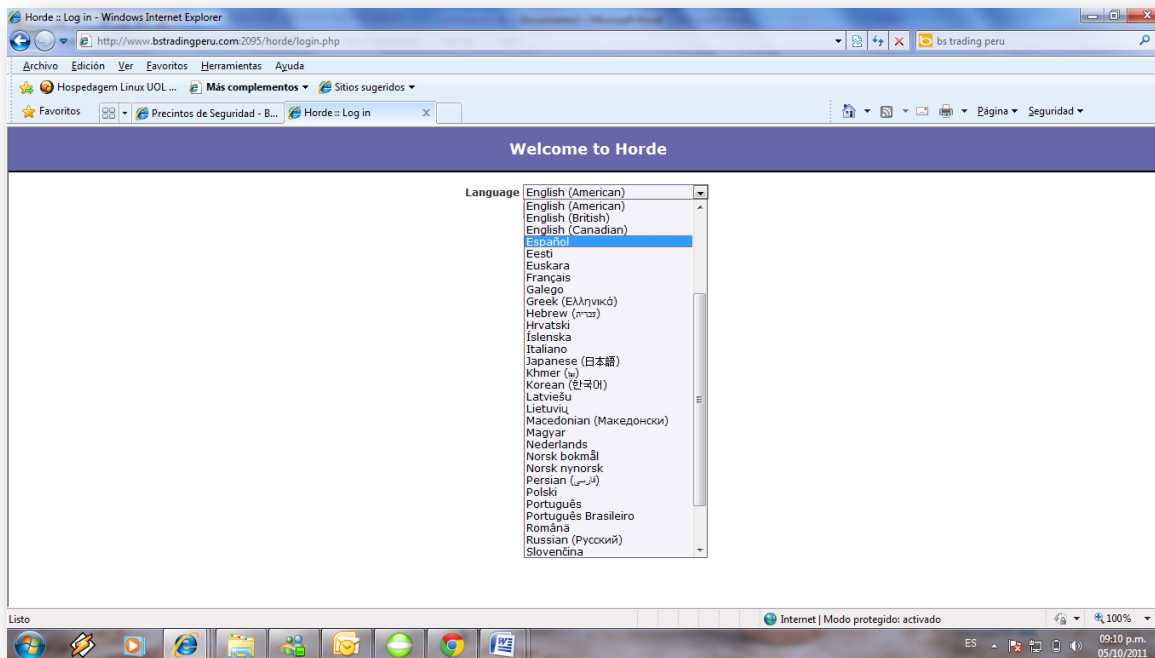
Horde :: Log in - Windows Internet Explorer

http://www.bstradingperu.com:2095/horde/login.php

bs trading peru

Archivo Edición Ver Favoritos Herramientas Ayuda

Hospedagem Linux UOL ... Más complementos Sitios sugeridos

Favoritos Precintos de Seguridad - B... Horde :: Log in

Página Seguridad

Welcome to Horde

Language English (American)

English (American)
English (British)
English (Canadian)
Español
Eesti
Euskara
Français
Galego
Greek (Ελληνικά)
Hebrew (עברית)
Hrvatski
Íslenska
Italiano
Japanese (日本語)
Khmer ([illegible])
Korean (한국어)
Latviešu
Lietuvių
Macedonian (Македонски)
Magyar
Nederlands
Norsk bokmål
Norsk nynorsk
Persian (فارسی)
Polski
Português
Português Brasileiro
Română
Russian (Русский)
Slovenčina

Listo

Internet | Modo protegido: activado

100%

ES

09:10 p.m.
05/10/2011